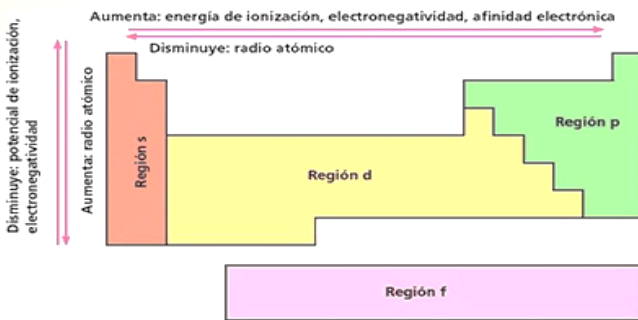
Aumenta: energía de ionización, electronegatividad, afinidad electrónica

Disminuye: radio atómico

Disminuye: potencial de ionización, electronegatividad

Aumenta: radio atómico

Región s

Región d

Región p

Región f